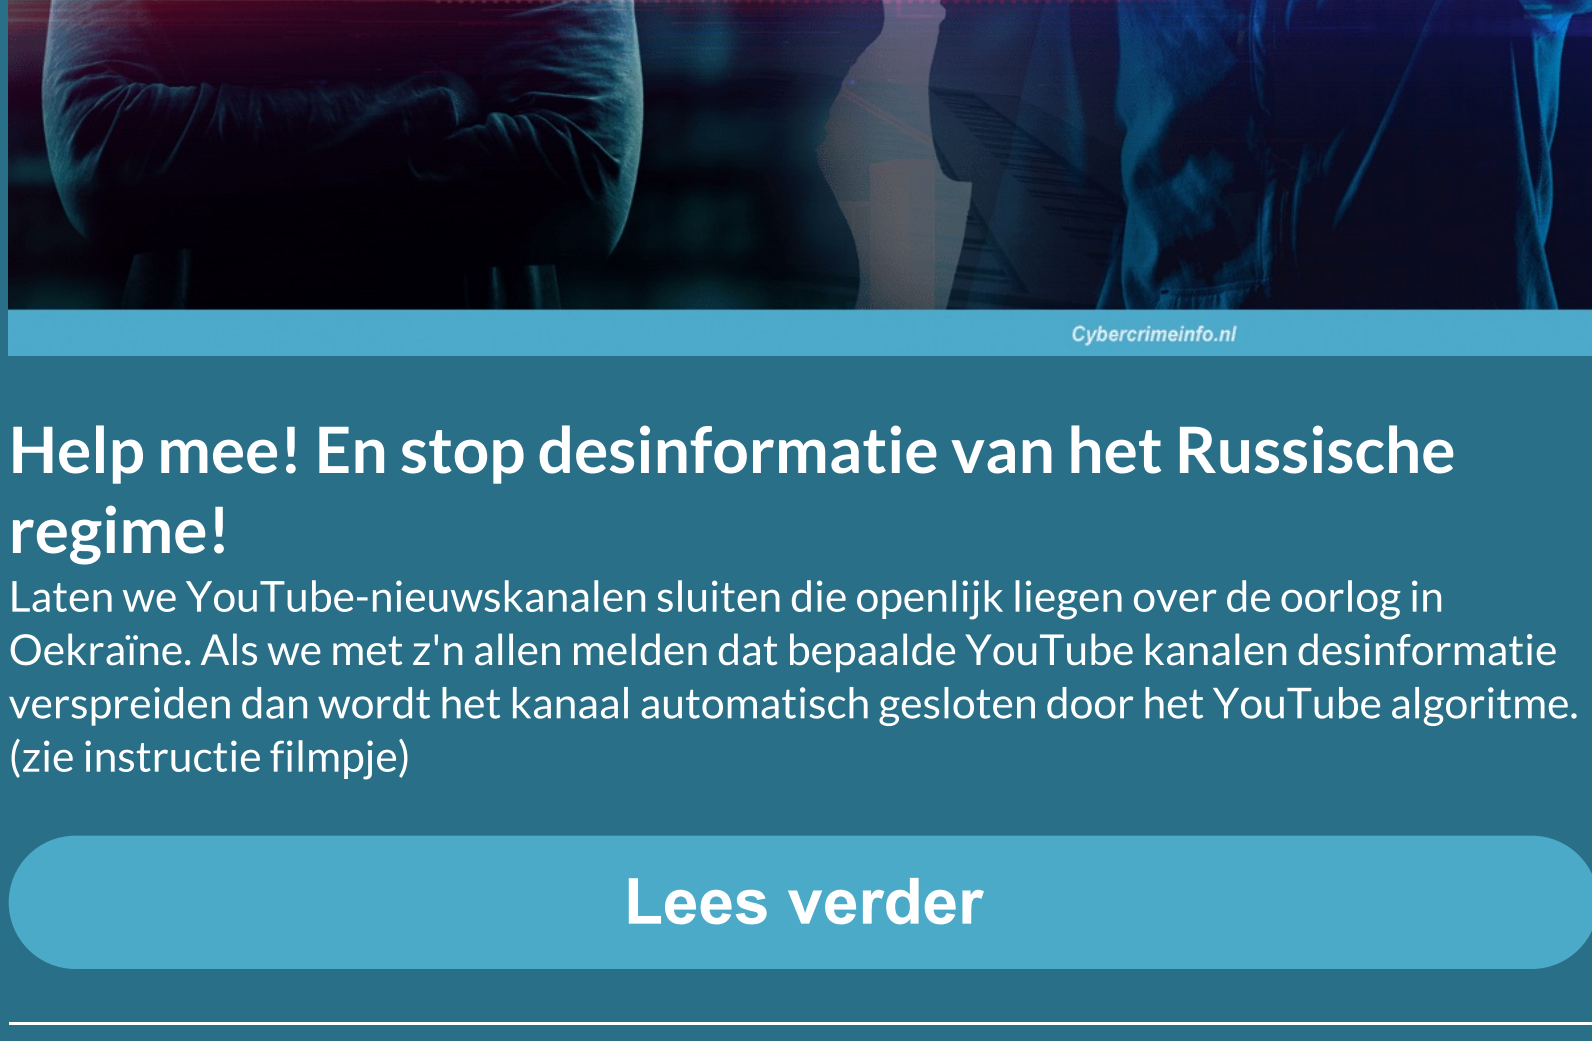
Cybercrimeinfo.nl

Help mee! En stop desinformatie van het Russische regime!

Laten we YouTube-nieuwskanalen sluiten die openlijk liegen over de oorlog in Oekraïne. Als we met z'n allen melden dat bepaalde YouTube kanalen desinformatie verspreiden dan wordt het kanaal automatisch gesloten door het YouTube algoritme. (zie instructie filmpje)

Lees verder